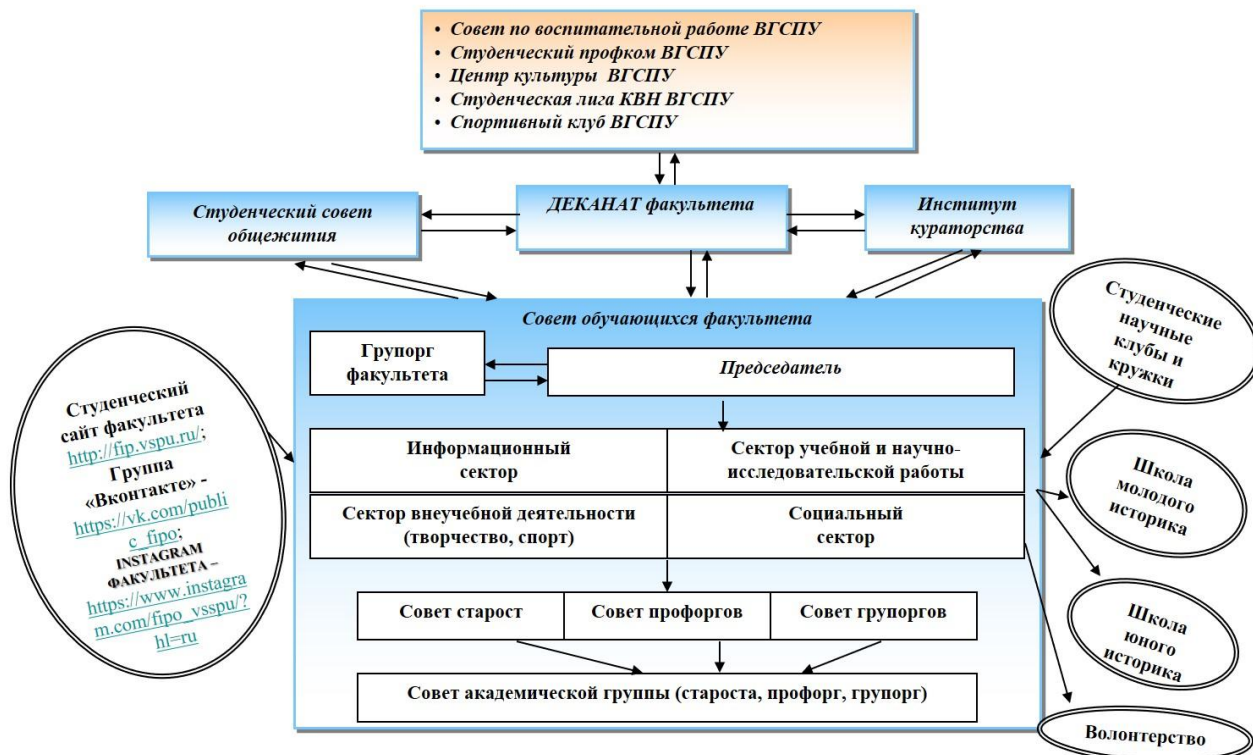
• Совет по воспитательной работе ВГСПУ
• Студенческий профком ВГСПУ
• Центр культуры ВГСПУ
• Студенческая лига КВН ВГСПУ
• Спортивный клуб ВГСПУ

Студенческий совет общежития

ДЕКАНАТ факультета

Институт кураторства

Совет обучающихся факультета

Групорг факультета

Председатель

Информационный сектор

Сектор учебной и научно-исследовательской работы

Сектор внеучебной деятельности (творчество, спорт)

Социальный сектор

| Совет старост | Совет профоргов | Совет групоргов |
|---|---|---|

Совет академической группы (староста, профорг, групорг)

Студенческий сайт факультета http://fip.vspu.ru/; Группа «Вконтакте» - https://vk.com/public_fipo; INSTAGRAM ФАКУЛЬТЕТА – https://www.instagram.com/fipo_vsspu/?hl=ru

Студенческие научные клубы и кружки

Школа молодого историка

Школа юного историка

Волонтерство